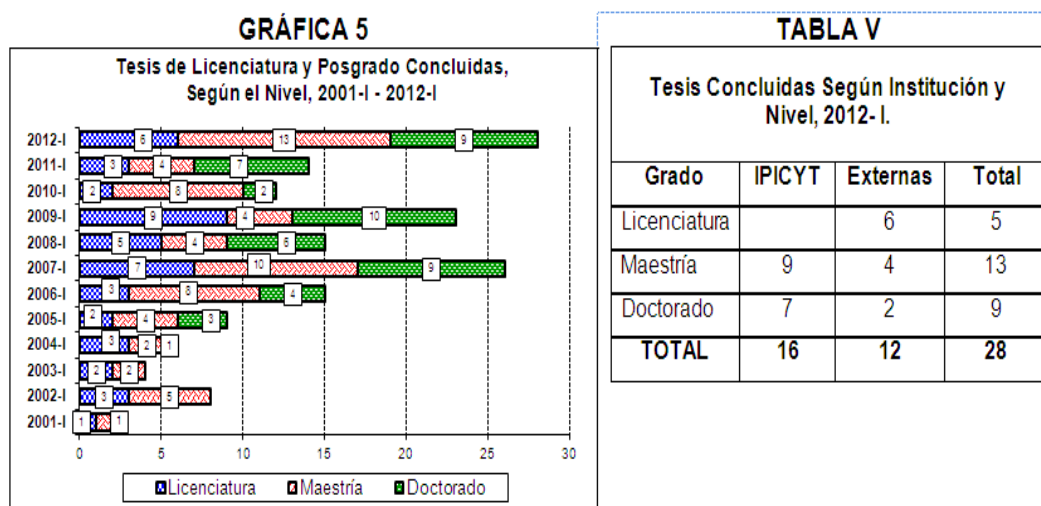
GRÁFICA 5

Tesis de Licenciatura y Posgrado Concluidas, Según el Nivel, 2001-I - 2012-I

2012-I 6 13 9
2011-I 3 4 7
2010-I 2 8 2
2009-I 9 4 10
2008-I 5 4 6
2007-I 7 10 9
2006-I 3 8 4
2005-I 2 4 3
2004-I 3 2 1
2003-I 2 2
2002-I 3 5
2001-I 1 1

0 5 10 15 20 25 30

Licenciatura Maestría Doctorado

TABLA V

Tesis Concluidas Según Institución y Nivel, 2012- I.

| Grado | IPICYT | Externas | Total |
|---|---|---|---|
| Licenciatura | | 6 | 5 |
| Maestría | 9 | 4 | 13 |
| Doctorado | 7 | 2 | 9 |
| TOTAL | 16 | 12 | 28 |